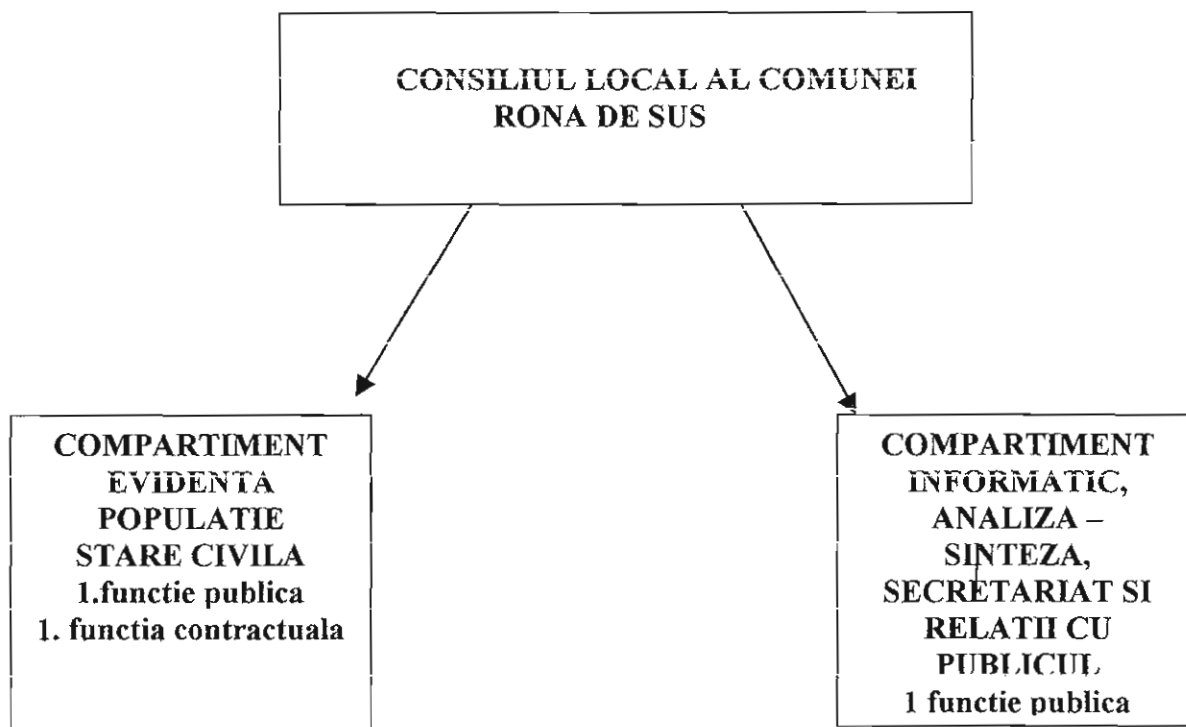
CONSILIUL LOCAL AL COMUNEI RONA DE SUS

COMPARTIMENT EVIDENTA POPULATIE STARE CIVILA
1.functie publica
1. functia contractuala

COMPARTIMENT INFORMATIC, ANALIZA – SINTEZA, SECRETARIAT SI RELATII CU PUBLICUL
1 functie publica